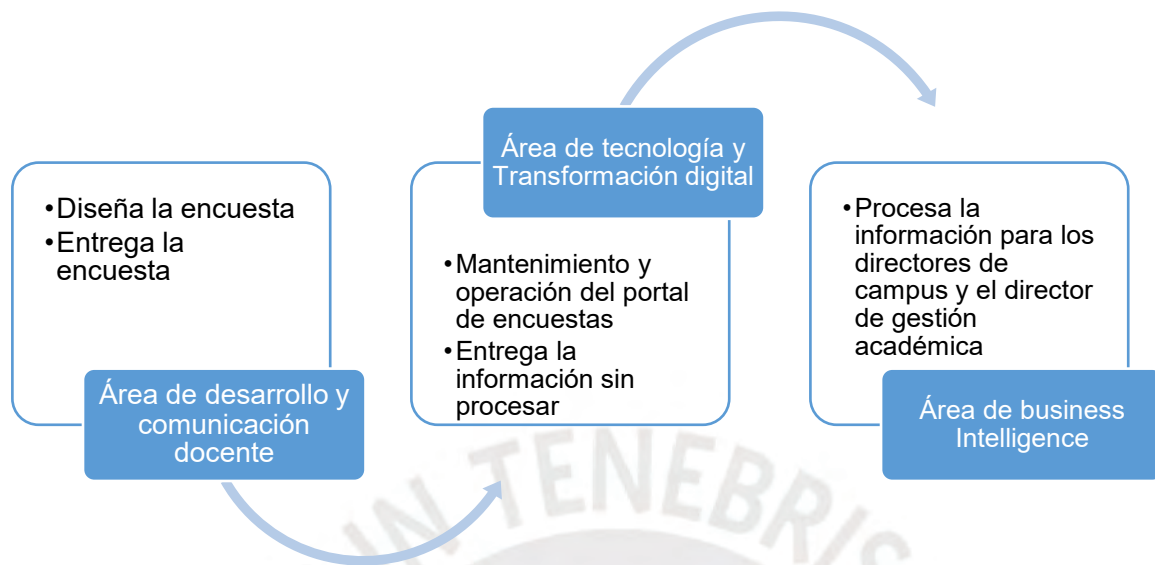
•Diseña la encuesta
•Entrega la encuesta

Área de desarrollo y comunicación docente

Área de tecnología y Transformación digital

•Mantenimiento y operación del portal de encuestas
•Entrega la información sin procesar

•Procesa la información para los directores de campus y el director de gestión académica

Área de business Intelligence

IN TENEBRIS